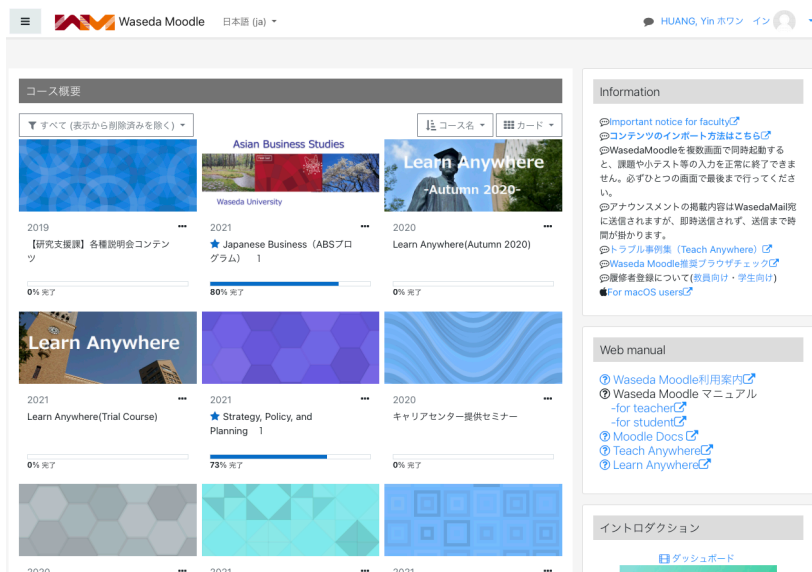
Waseda Moodle 日本語 (ja)

HUANG, Yin ホワン イン

コース概要

すべて (表示から削除済みを除く)

コース名

カード

Asian Business Studies
Waseda University

Learn Anywhere
-Autumn 2020-

2019
【研究支援課】各種説明会コンテンツ
0% 完了

2021
Japanese Business（ABSプログラム） 1
80% 完了

2020
Learn Anywhere(Autumn 2020)
0% 完了

Learn Anywhere

2021
Learn Anywhere(Trial Course)
0% 完了

2021
Strategy, Policy, and Planning 1
73% 完了

2020
キャリアセンター提供セミナー
0% 完了

2020

2021

2021

Information

Important notice for faculty
コンテンツのインポート方法はこちら
WasedaMoodleを複数画面で同時起動すると、課題や小テスト等の入力を正常に終了できません。必ずひとつの画面で最後まで行ってください。
アナウンスメントの掲載内容はWasedaMail宛に送信されますが、即時送信されず、送信まで時間が掛かります。
トラブル事例集（Teach Anywhere）
Waseda Moodle推奨ブラウザチェック
履修者登録について(教員向け・学生向け)
For macOS users

Web manual

Waseda Moodle利用案内
Waseda Moodle マニュアル
-for teacher
-for student
Moodle Docs
Teach Anywhere
Learn Anywhere

イントロダクション

ダッシュボード